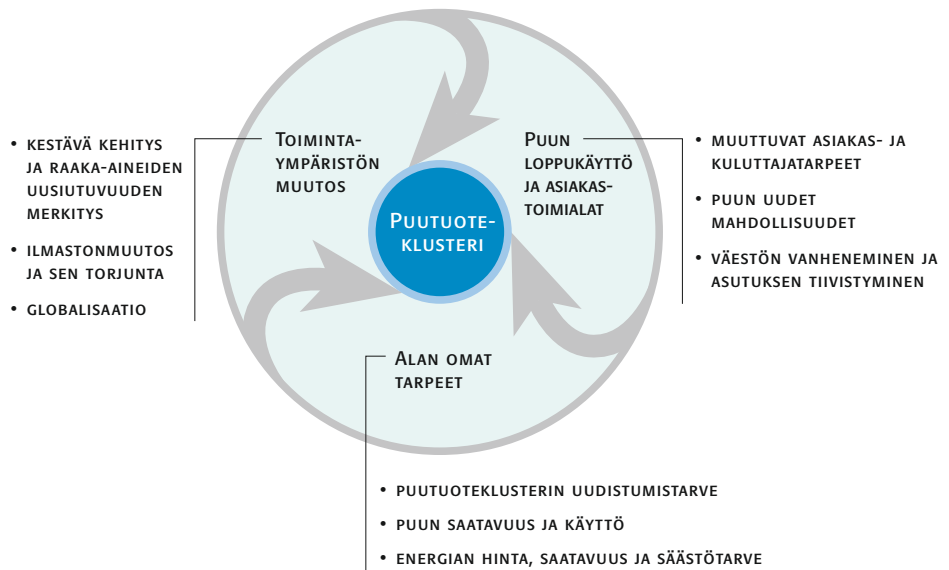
• Kestävä kehitys ja raaka-aineiden uusiutuvuuden merkitys

• Ilmastonmuutos ja sen torjunta

• Globalisaatio

Toimintaympäristön muutos

Puutuoteklusteri

Puun loppukäyttö ja asiakastoimialat

• Muuttuvat asiakas- ja kuluttajatarpeet

• Puun uudet mahdollisuudet

• Väestön vanheneminen ja asutuksen tiivistyminen

Alan omat tarpeet

• Puutuoteklusterin uudistumistarve

• Puun saatavuus ja käyttö

• Energian hinta, saatavuus ja säästötarve